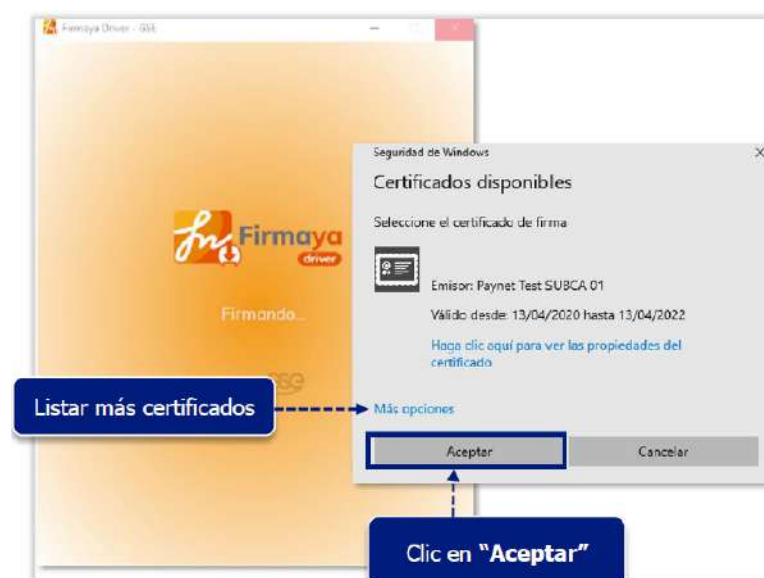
Firmaya Driver - GSE

Firmaya driver

Firmando...

Seguridad de Windows

Certificados disponibles

Seleccione el certificado de firma

Emisor: Paynet Test SUBCA 01

Válido desde: 13/04/2020 hasta 13/04/2022

Haga clic aquí para ver las propiedades del certificado

Listar más certificados

Más opciones

Aceptar

Cancelar

Clic en "Aceptar"